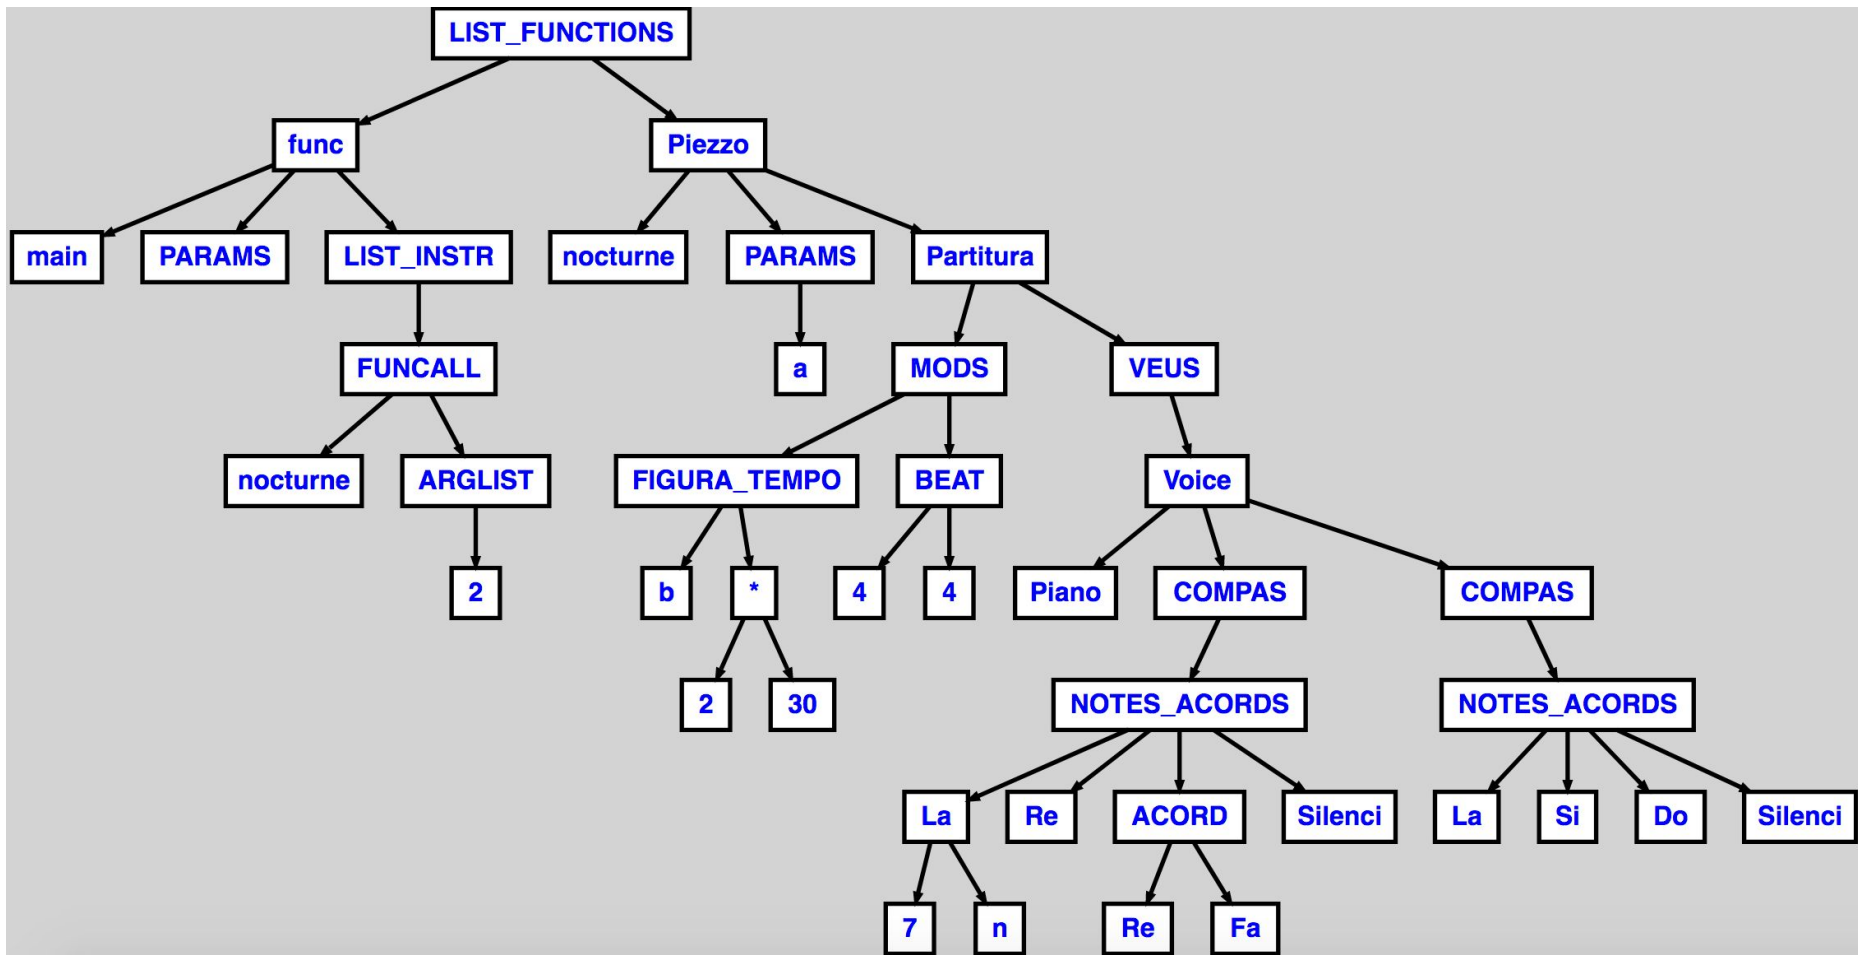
LIST_FUNCTIONS

func

Piezzo

main

PARAMS

LIST_INSTR

nocturne

PARAMS

Partitura

FUNCALL

a

MODS

VEUS

nocturne

ARGLIST

FIGURA_TEMPO

BEAT

Voice

2

b

*

4

4

Piano

COMPAS

COMPAS

2

30

NOTES_ACORDS

NOTES_ACORDS

La

Re

ACORD

Silenci

La

Si

Do

Silenci

7

n

Re

Fa